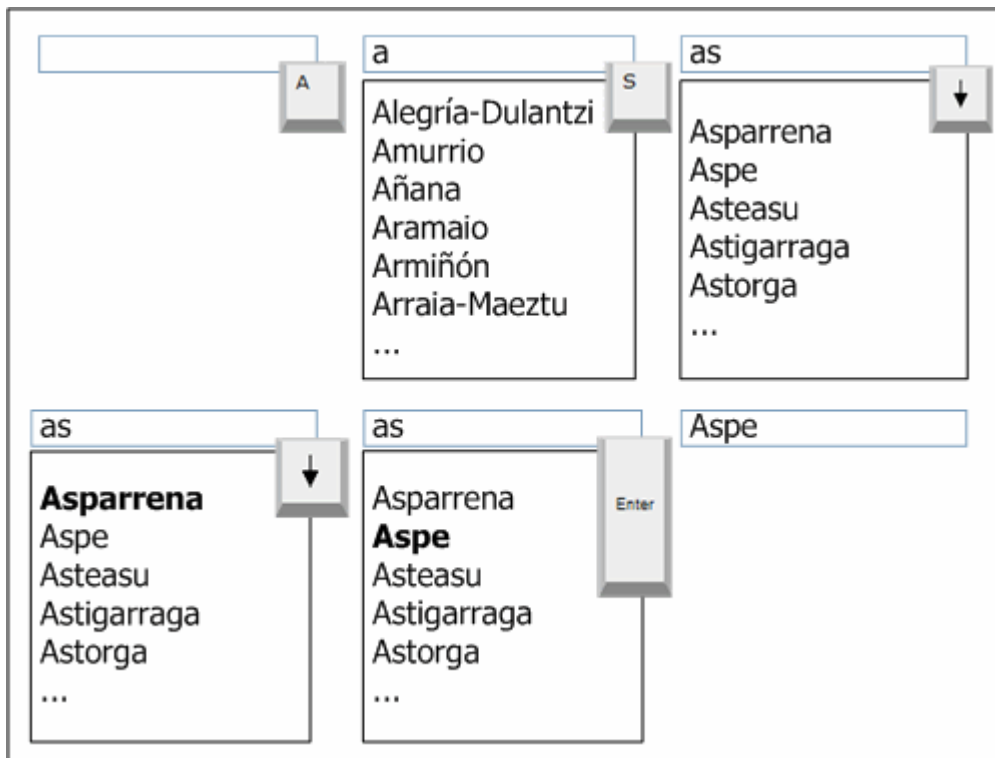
A

a

S

Alegría-Dulantzi
Amurrio
Añana
Aramaio
Armiñón
Arraia-Maeztu
...

as

↓

Asparrena
Aspe
Asteasu
Astigarraga
Astorga
...

as

↓

**Asparrena**
Aspe
Asteasu
Astigarraga
Astorga
...

as

Enter

Asparrena
**Aspe**
Asteasu
Astigarraga
Astorga
...

Aspe